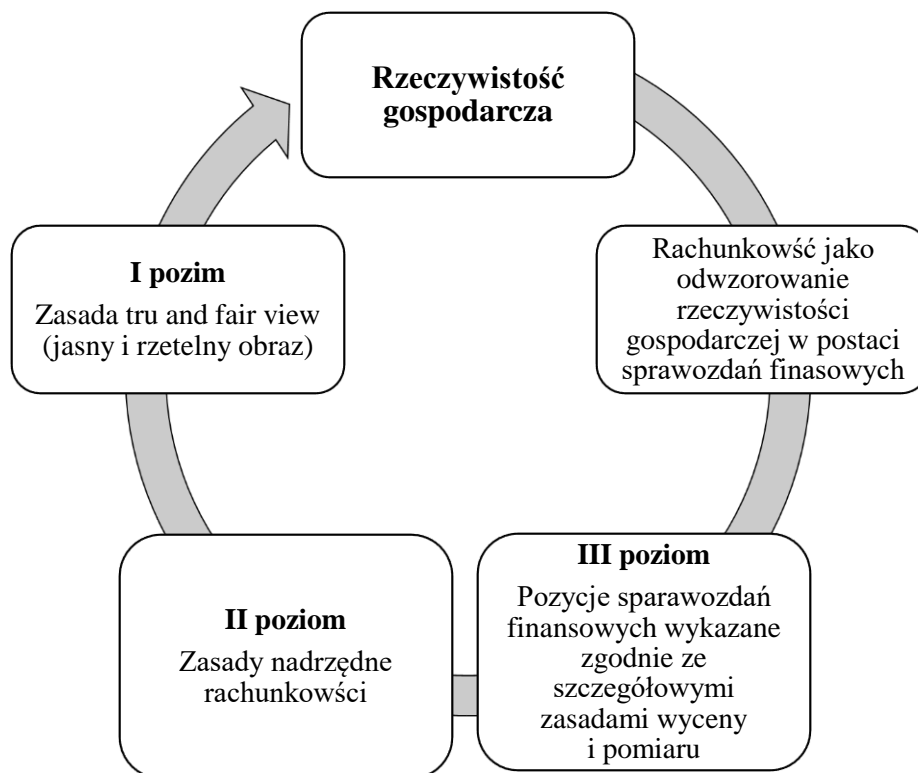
Rzeczywistość gospodarcza

Rachunkowść jako odwzorowanie rzeczywistości gospodarczej w postaci sprawozdań finasowych

III poziom
Pozycje sparawozdań finansowych wykazane zgodnie ze szczegółowymi zasadami wyceny i pomiaru

II poziom
Zasady nadrzędne rachunkowści

I pozim
Zasada tru and fair view (jasny i rzetelny obraz)